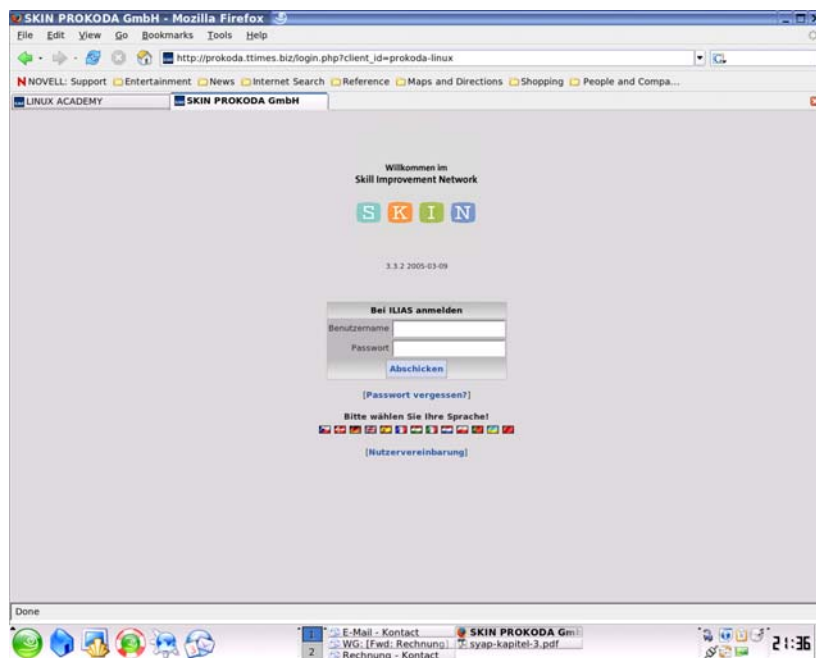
SKIN PROKODA GmbH - Mozilla Firefox

File Edit View Go Bookmarks Tools Help

http://prokoda.ttimes.biz/login.php?client_id=prokoda-linux

NOVELL: Support Entertainment News Internet Search Reference Maps and Directions Shopping People and Compa...

LINUX ACADEMY SKIN PROKODA GmbH

Willkommen im
Skill Improvement Network

S K I N

3.3.2 2005-03-09

Bei ILIAS anmelden

Benutzername

Passwort

Abschicken

[Passwort vergessen?]

Bitte wählen Sie Ihre Sprache!

[Nutzervereinbarung]

Done

E-Mail - Kontact
WG: [Fwd: Rechnung]
Rechnung - Kontact
SKIN PROKODA Gm
syap-kapitel-3.pdf

2

21:36